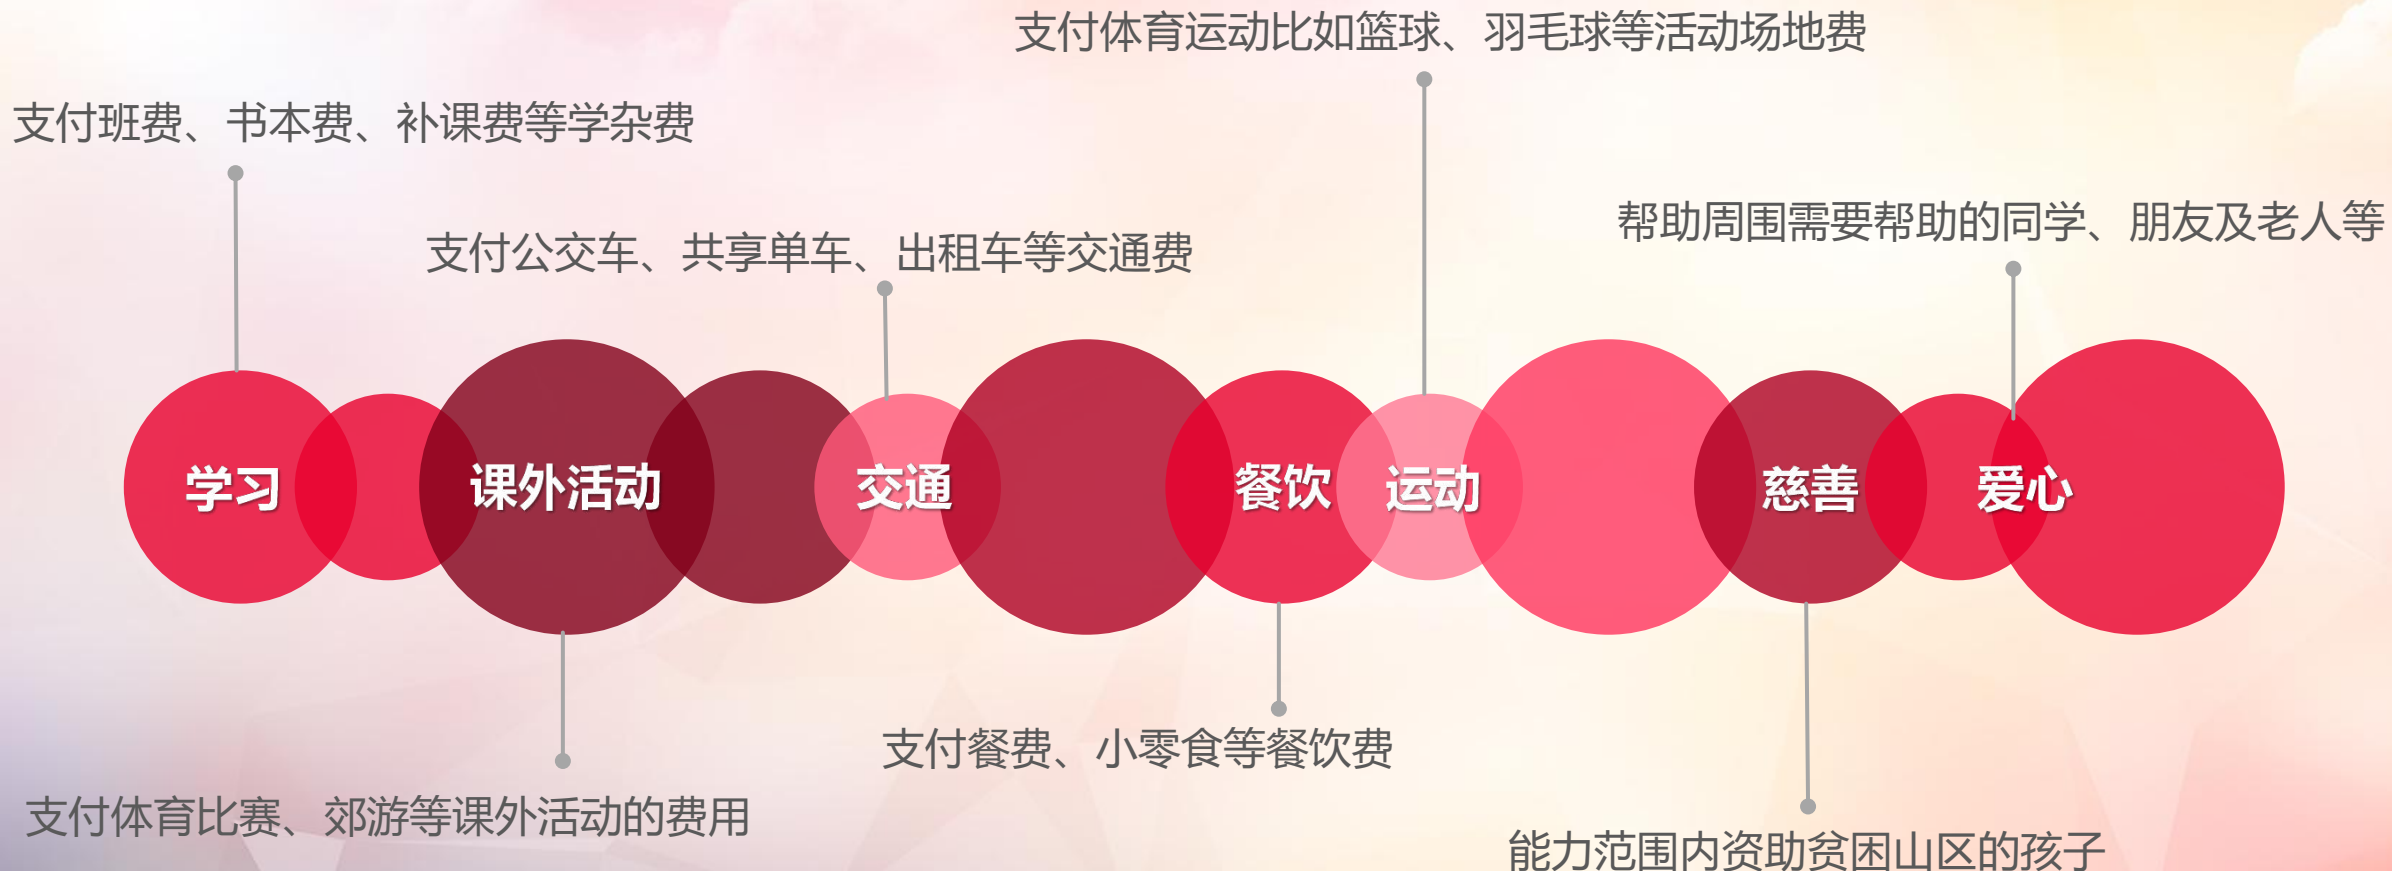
支付体育运动比如篮球、羽毛球等活动场地费

支付班费、书本费、补课费等学杂费

支付公交车、共享单车、出租车等交通费

帮助周围需要帮助的同学、朋友及老人等

学习

课外活动

交通

餐饮

运动

慈善

爱心

支付餐费、小零食等餐饮费

支付体育比赛、郊游等课外活动的费用

能力范围内资助贫困山区的孩子